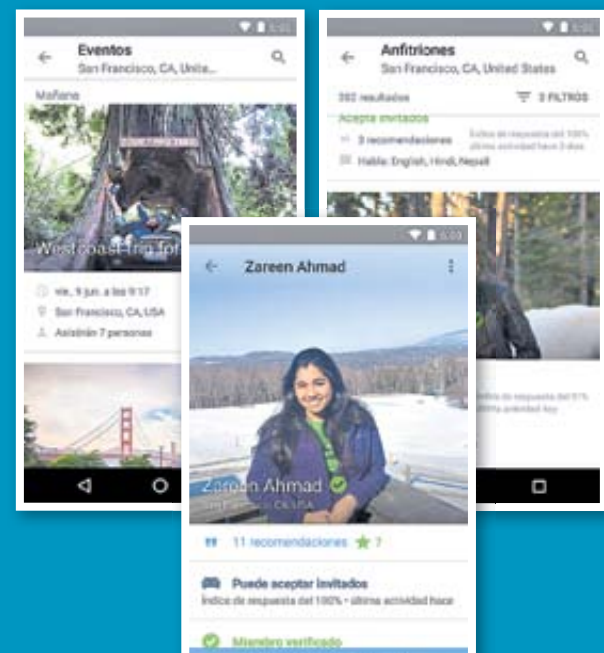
6:00

Eventos
San Francisco, CA, Unita...

Mañana

West coast trip for

vie, 9 jun. a las 9:17
San Francisco, CA, USA
Asistirán 7 personas

6:00

Anfitriones
San Francisco, CA, United States

292 resultados
3 FILTROS

Acepta invitados
3 recomendaciones
Índice de respuesta del 100% última actividad hace 3 días
Habla: English, Hindi, Nepali

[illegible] de respuesta del 97% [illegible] actividad hoy

6:00

Zareen Ahmad

Zareen Ahmad
San Francisco, CA, USA

11 recomendaciones
7

Puede aceptar invitados
Índice de respuesta del 100% • última actividad hace

Miembro verificado